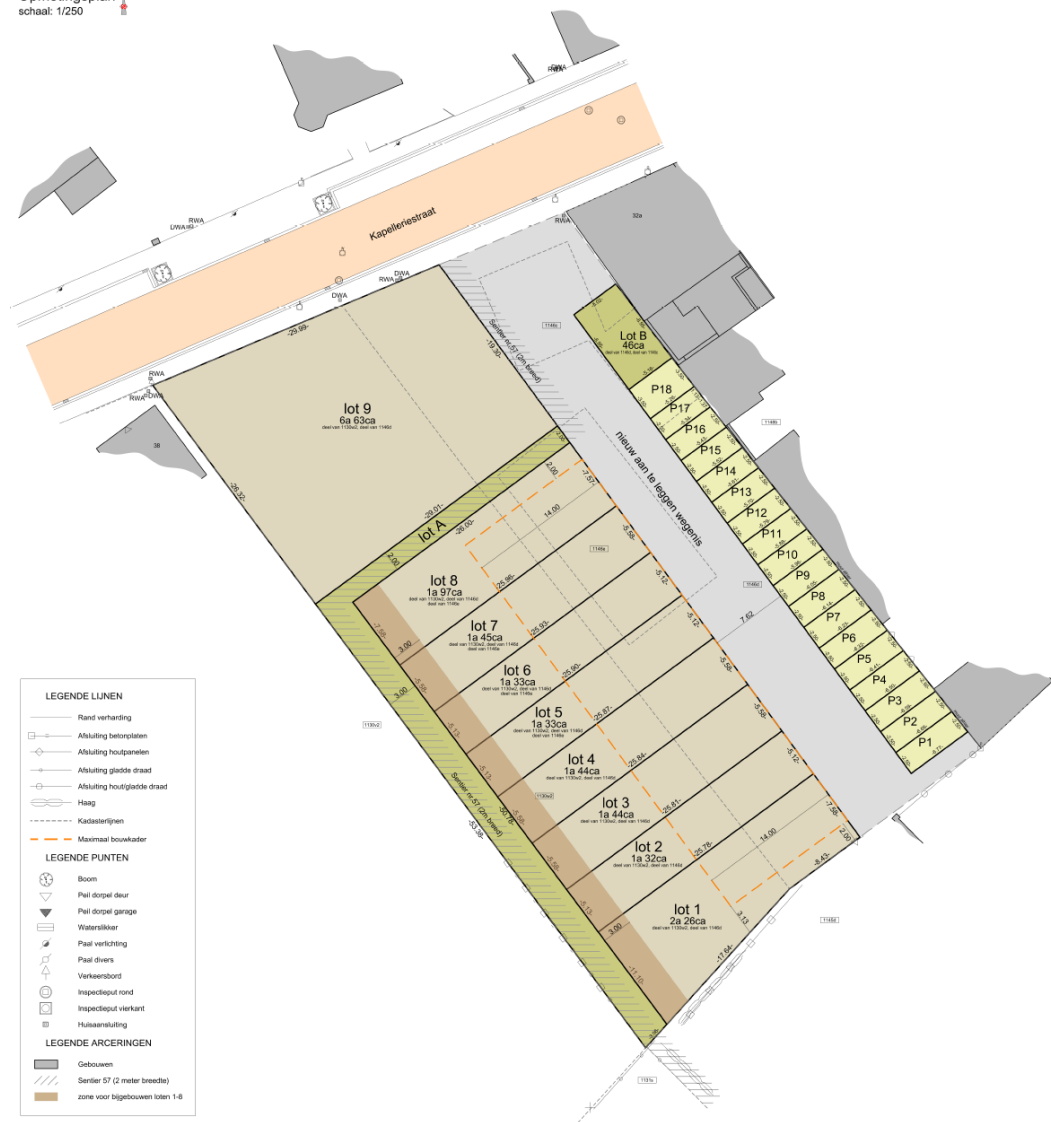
schaal: 1/250

Kapelleriestraat

RWA DWA RWA DWA RWA DWA RWA DWA RWA DWA

32a

38

lot 9
6a 63ca
deel van 1130x2, deel van 1146z

lot A

lot B
46ca

lot 8
1a 97ca

lot 7
1a 45ca

lot 6
1a 33ca

lot 5
1a 33ca

lot 4
1a 44ca

lot 3
1a 44ca

lot 2
1a 32ca

lot 1
2a 26ca

P18 P17 P16 P15 P14 P13 P12 P11 P10 P9 P8 P7 P6 P5 P4 P3 P2 P1

nieuw aan te leggen wegenis

Sentier nr.57 (2m breed)

-29.99- -19.30- -26.32- -29.01- -28.00- 14.00 25.96 25.93 25.90 25.87 25.84 25.81 25.78 14.00 7.62 3.00 2.00 -53.38- -11.10- -17.64- 3.13

LEGENDE LIJNEN
Rand verharding
Afsluiting betonplaten
Afsluiting houtpanelen
Afsluiting gladde draad
Afsluiting hout/gladde draad
Haag
Kadasterlijnen
Maximaal bouwkader

LEGENDE PUNTEN
Boom
Peil dorpel deur
Peil dorpel garage
Waterslikker
Paal verlichting
Paal divers
Verkeersbord
Inspectieput rond
Inspectieput vierkant
Huisaansluiting

LEGENDE ARCERINGEN
Gebouwen
Sentier 57 (2 meter breedte)
zone voor bijgebouwen loten 1-8